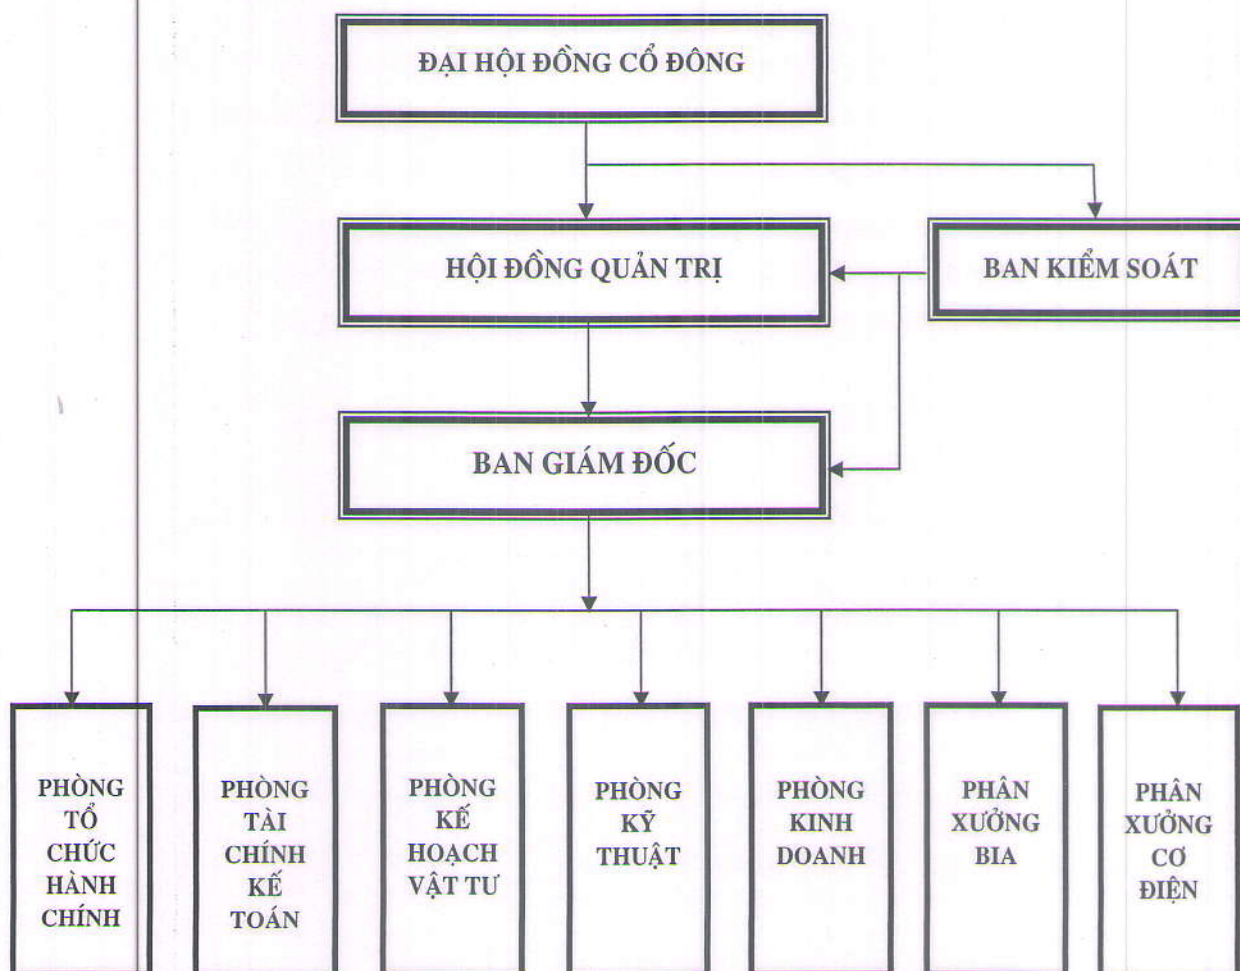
ĐẠI HỘI ĐỒNG CỔ ĐÔNG

HỘI ĐỒNG QUẢN TRỊ

BAN KIỂM SOÁT

BAN GIÁM ĐỐC

PHÒNG TỔ CHỨC HÀNH CHÍNH

PHÒNG TÀI CHÍNH KẾ TOÁN

PHÒNG KẾ HOẠCH VẬT TƯ

PHÒNG KỸ THUẬT

PHÒNG KINH DOANH

PHÂN XƯỞNG BIA

PHÂN XƯỞNG CƠ ĐIỆN